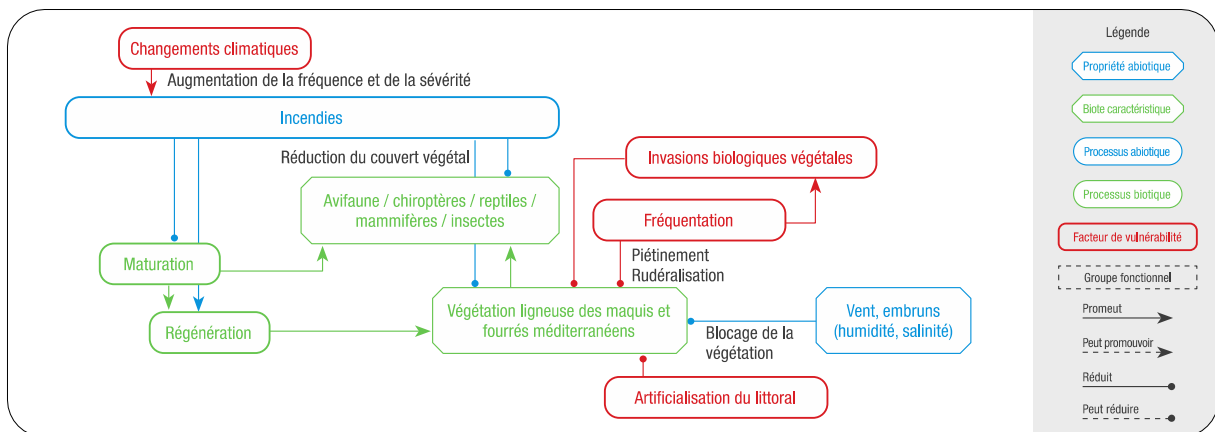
Changements climatiques

Augmentation de la fréquence et de la sévérité

Incendies

Réduction du couvert végétal

Avifaune / chiroptères / reptiles / mammifères / insectes

Invasions biologiques végétales

Fréquentation

Piétinement
Rudéralisation

Maturation

Régénération

Végétation ligneuse des maquis et fourrés méditerranéens

Vent, embruns (humidité, salinité)

Blocage de la végétation

Artificialisation du littoral

Légende

Propriété abiotique

Biote caractéristique

Processus abiotique

Processus biotique

Facteur de vulnérabilité

Groupe fonctionnel

Promeut

Peut promouvoir

Réduit

Peut réduire